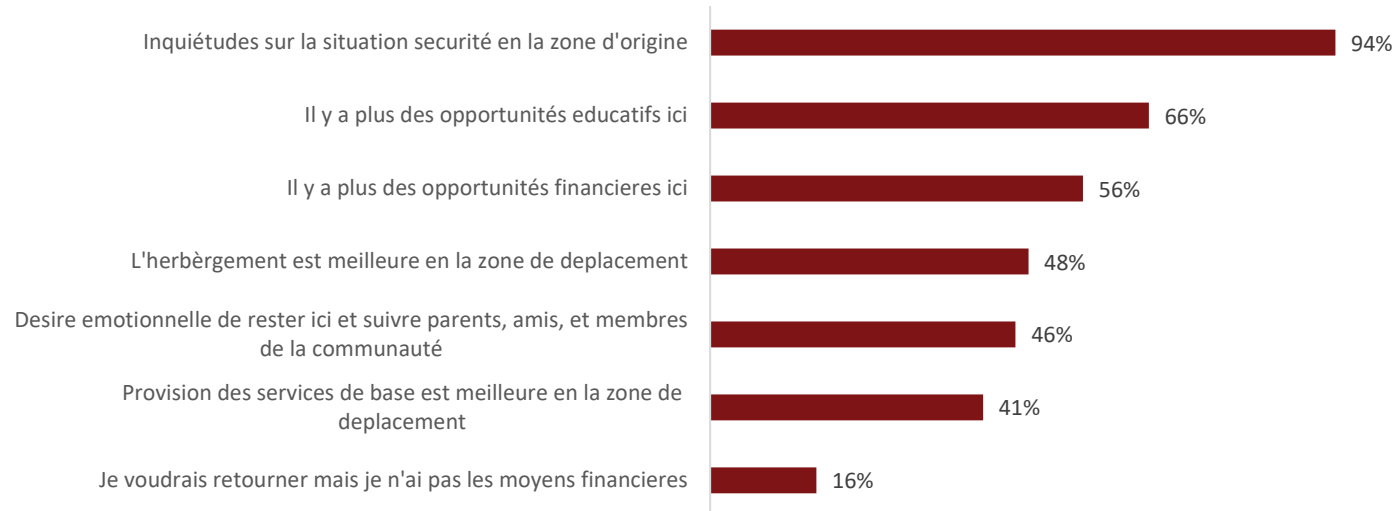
Inquiétudes sur la situation securité en la zone d'origine
94%

Il y a plus des opportunités educatifs ici
66%

Il y a plus des opportunités financieres ici
56%

L'herbèrgement est meilleure en la zone de deplacement
48%

Desire emotionnelle de rester ici et suivre parents, amis, et membres de la communauté
46%

Provision des services de base est meilleure en la zone de deplacement
41%

Je voudrais retourner mais je n'ai pas les moyens financieres
16%